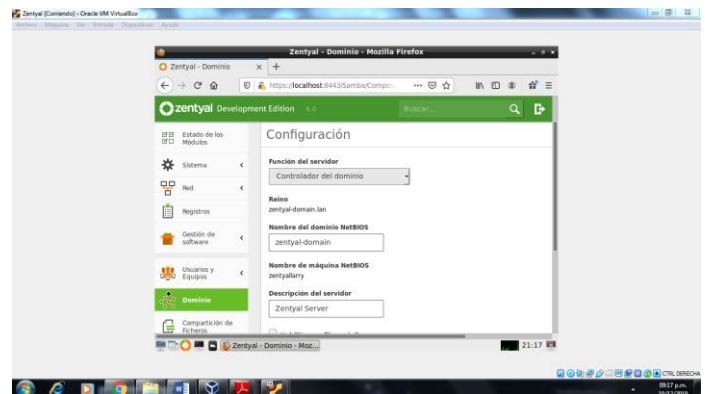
Zentyal [Corriendo] - Oracle VM VirtualBox

Archivo Máquina Ver Entrada Dispositivos Ayuda

Zentyal - Dominio - Mozilla Firefox

Zentyal - Dominio

https://localhost:8443/Samba/Compo

zentyal Development Edition 6.0

Buscar...

Estado de los Módulos

Sistema

Red

Registros

Gestión de software

Usuarios y Equipos

Dominio

Compartición de Ficheros

Configuración

Función del servidor

Controlador del dominio

Reino

zentyal-domain.lan

Nombre del dominio NetBIOS

zentyal-domain

Nombre de máquina NetBIOS

zentyallarry

Descripción del servidor

Zentyal Server

Zentyal - Dominio - Moz...

21:17

CTRL DERECHA

09:17 p.m.

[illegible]